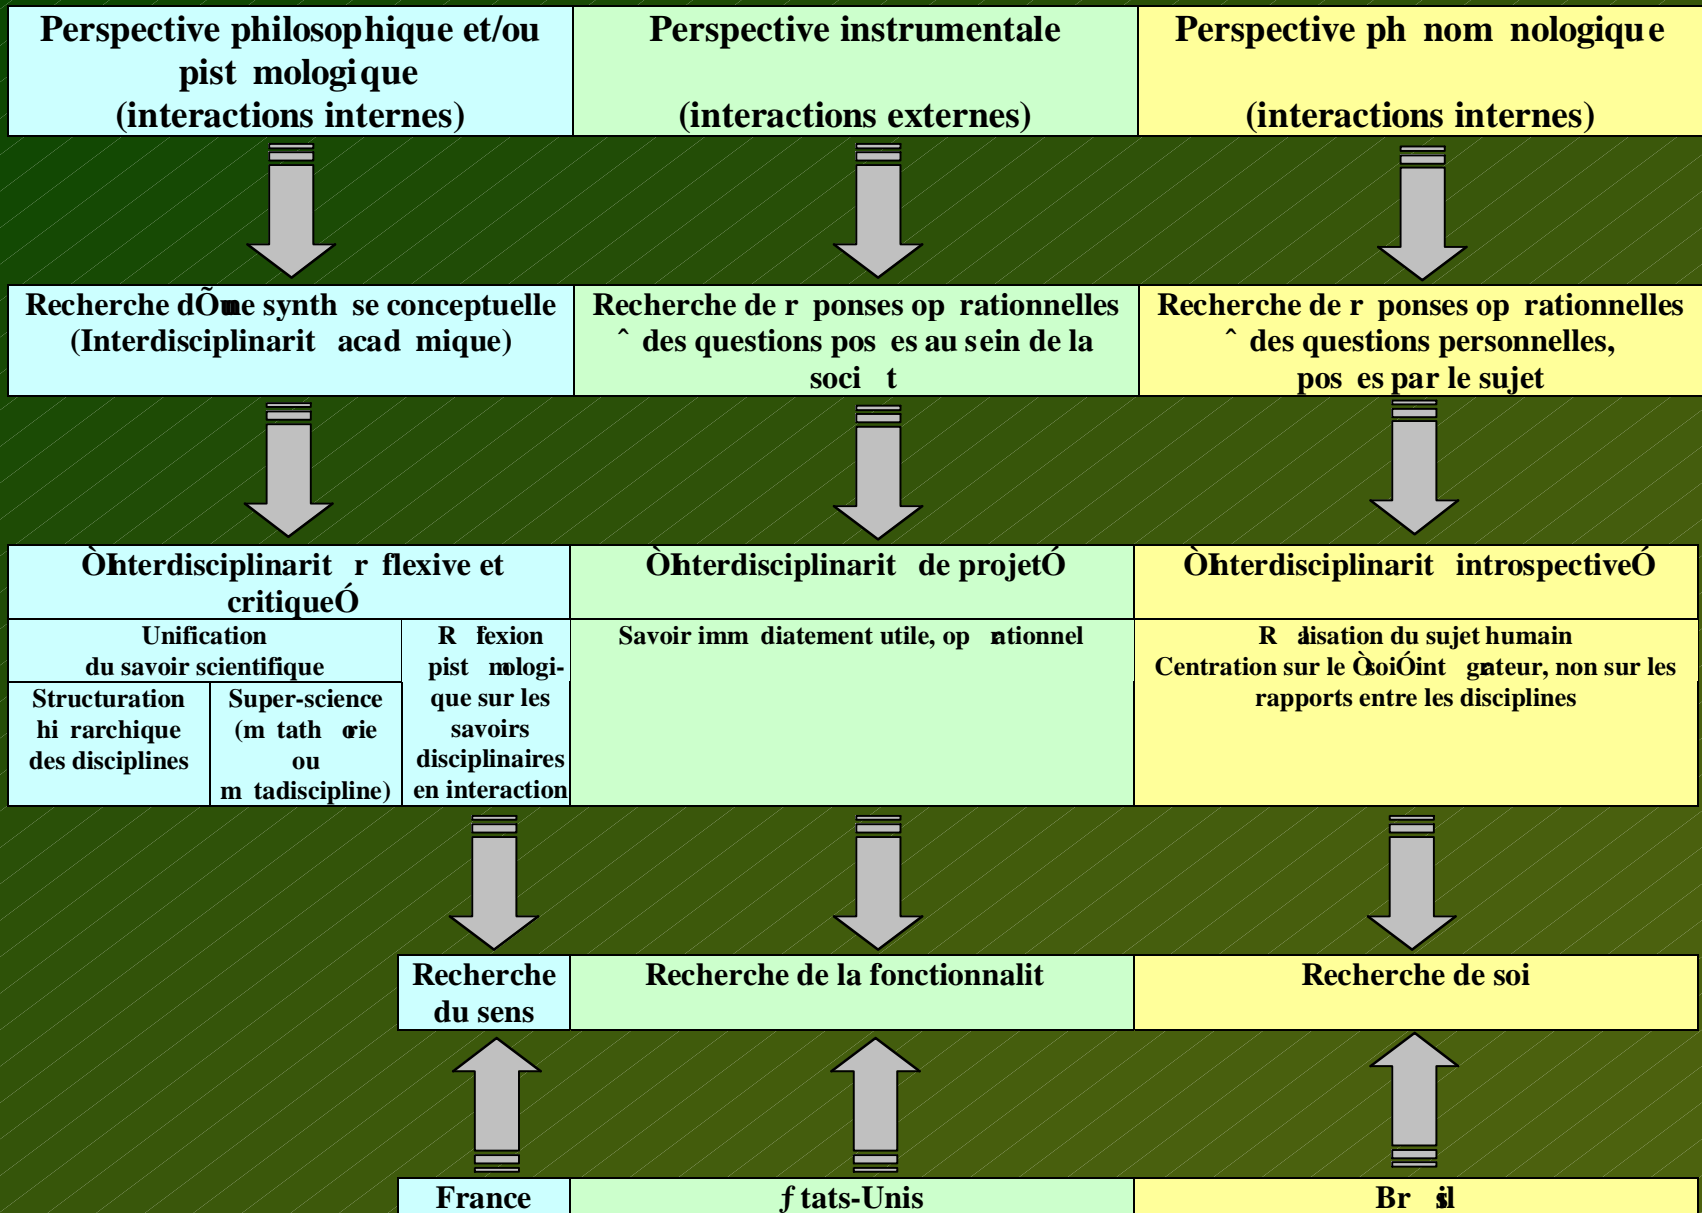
| Perspective philosophique et/ou pist mologique (interactions internes) | Perspective instrumentale (interactions externes) | Perspective ph nom nologique (interactions internes) |
|---|---|---|
| Recherche dÕune synth se conceptuelle (Interdisciplinarit acad mique) | Recherche de r ponses op rationnelles ˆ des questions pos es au sein de la soci t | Recherche de r ponses op rationnelles ˆ des questions personnelles, pos es par le sujet |
| ÒInterdisciplinarit r flexive et critiqueÓ | ÒInterdisciplinarit de projetÓ | ÒInterdisciplinarit introspectiveÓ |

| Unification du savoir scientifique | | R flexion pist mologique sur les savoirs disciplinaires en interaction | Savoir imm diatement utile, op rationnel | R alisation du sujet humain Centration sur le ÒsoiÓ int grateur, non sur les rapports entre les disciplines |
|---|---|---|---|---|
| Structuration hi rarchique des disciplines | Super-science (m tath orie ou m tadiscipline) | | | |

| Recherche du sens | Recherche de la fonctionnalit | Recherche de soi |
|---|---|---|
| France | ƒtats-Unis | Br sil |